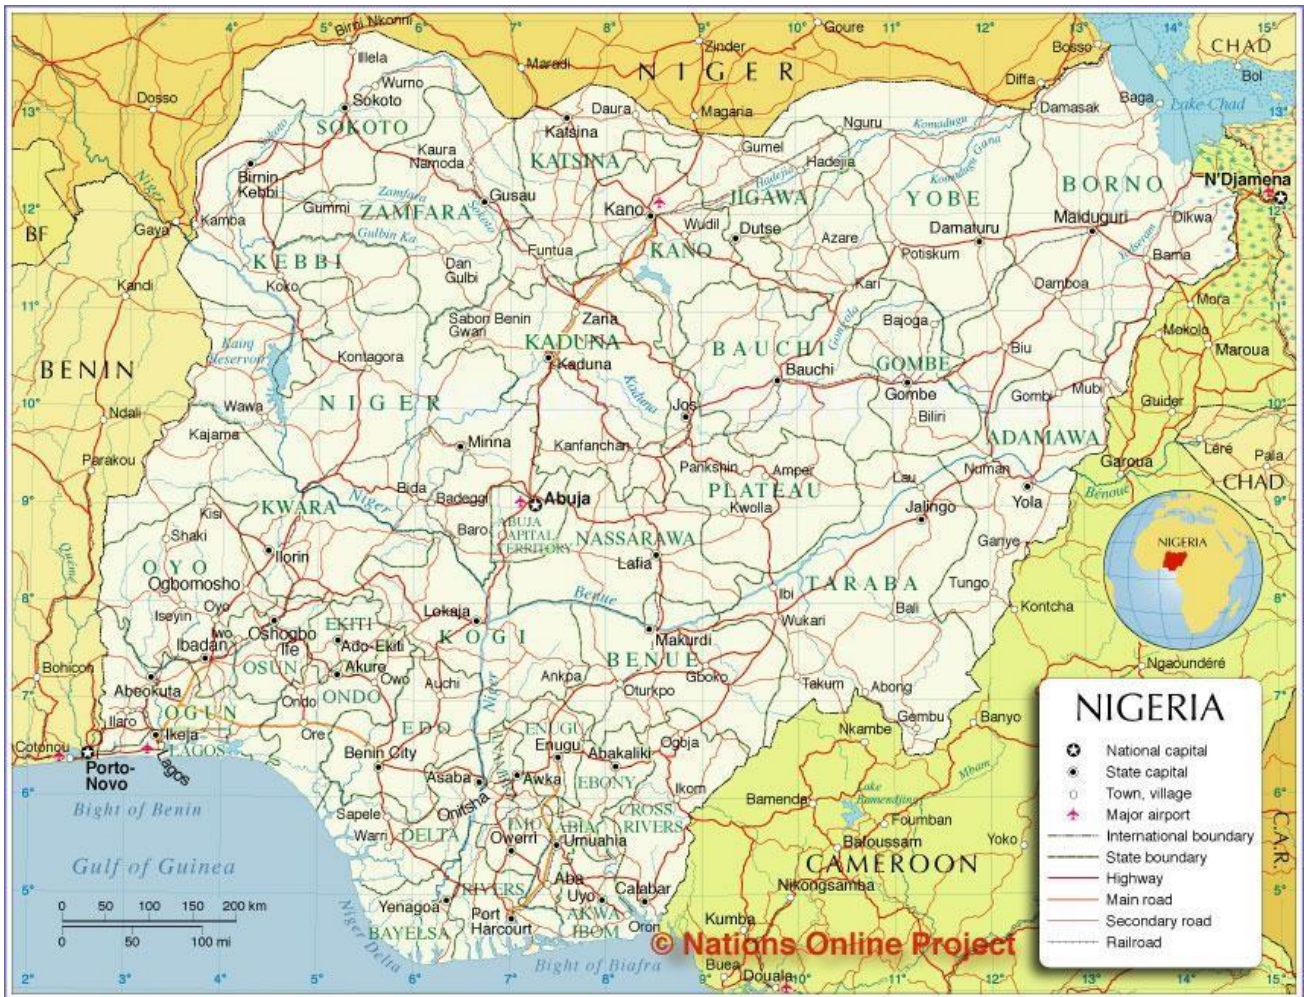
NIGER

CHAD

BENIN

BF

CHAD

CAMEROON

C.A.R.

SOKOTO
KATSINA
ZAMFARA
JIGAWA
YOBE
BORNO
KEBBI
KANO
KADUNA
BAUCHI
GOMBE
NIGER
ADAMAWA
PLATEAU
KWARA
NASSARAWA
ABUJA CAPITAL TERRITORY
OYO
TARABA
EKITI
KOGI
OSUN
BENUE
ONDO
OGUN
LAGOS
EDO
ENUGU
EBONY
ANAMBRA
DELTA
IMO
ABIA
CROSS RIVERS
RIVERS
AKWA IBOM
BAYELSA

Birni Nkonni
Illela
Wurno
Sokoto
Maradi
Zinder
Goure
Bosso
Diffa
Bol
Dosso
Daura
Magaria
Katsina
Nguru
Damasak
Baga
Lake Chad
Kaura Namoda
Gumel
Hadejia
Birnin Kebbi
Gusau
Gummi
Kano
N'Djamena
Kamba
Gaya
Wudil
Dutse
Azare
Damaturu
Maiduguri
Dikwa
Bama
Funtua
Potiskum
Dan Gulbi
Kandi
Koko
Kari
Damboa
Mora
Sabon Gwari
Benin
Zaria
Bajoga
Mokolo
Kainji Reservoir
Kontagora
Kaduna
Biu
Maroua
Bauchi
Gombe
Mubi
Gombi
Guider
Ndali
Wawa
Jos
Biliri
Kajama
Minna
Kanfanchan
Parakou
Pankshin
Amper
Numan
Garoua
Lere
Pala
Lau
Bida
Badeggi
Abuja
Yola
Kwolla
Jalingo
Kisi
Shaki
Baro
Ilorin
Lafia
Ganye
Ogbomosho
Tungo
Iseyin
Oyo
Lokoja
Ibi
Kontcha
Bali
Oshogbo
Ife
Ibadan
Iwo
Ado-Ekiti
Makurdi
Wukari
Akure
Owo
Bohicon
Auchi
Ankpa
Gboko
Ngaoundéré
Abeokuta
Otukpo
Takum
Abong
Ondo
Ilaro
Ikeja
Ore
Gembu
Banyo
Nkambe
Cotonou
Porto-Novo
Lagos
Benin City
Enugu
Abakaliki
Ogoja
Asaba
Awka
Ikom
Bamenda
Onitsha
Sapele
Warri
Owerri
Umuahia
Foumban
Bafoussam
Yoko
Aba
Uyo
Calabar
Nkongsamba
Yenagoa
Port Harcourt
Oron
Kumba
Buea
Douala
Zamfara
Sokoto
Niger
Gulbin Ka.
Hadejia
Komadugu Gana
Komadugu
Yedseram
Gongola
Kaduna
Niger
Benue
Benoue
Mbam
Lake Bamendjing
Ogun
Niger Delta
Bight of Benin
Gulf of Guinea
Bight of Biafra

NIGERIA
National capital
State capital
Town, village
Major airport
International boundary
State boundary
Highway
Main road
Secondary road
Railroad

0 50 100 150 200 km
0 50 100 mi

2° 3° 4° 5° 6° 7° 8° 9° 10° 11° 12° 13° 14° 15°
13° 12° 11° 10° 9° 8° 7° 6° 5°

© Nations Online Project